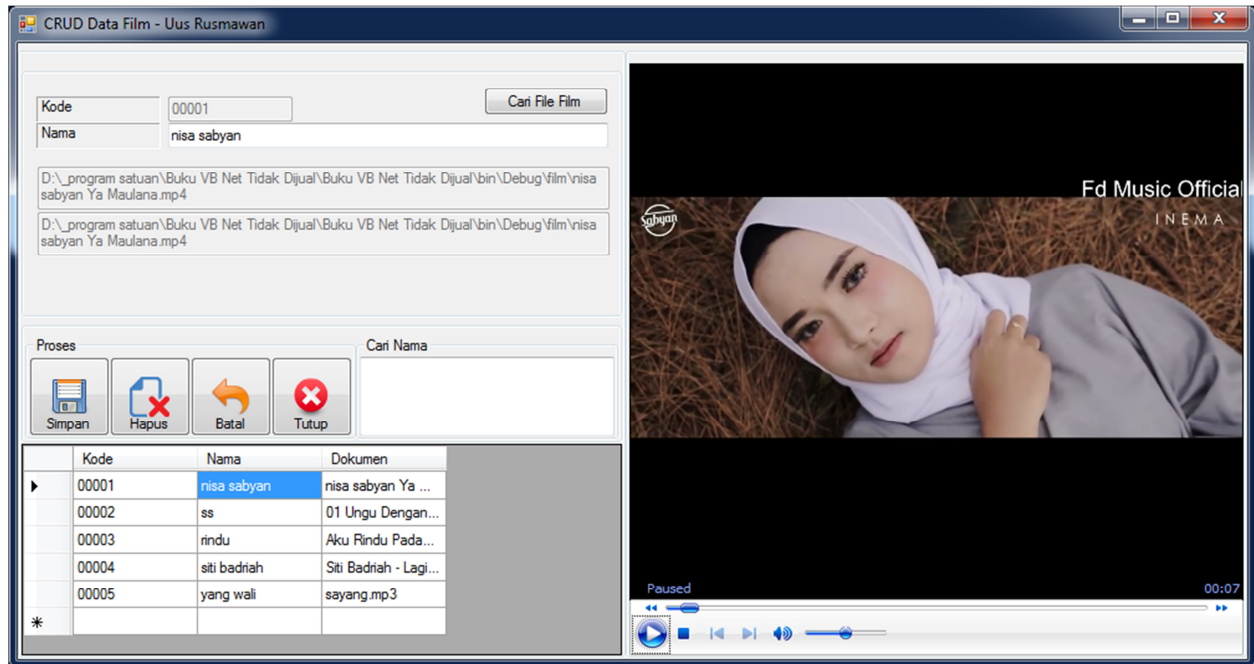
CRUD Data Film - Uus Rusmawan

Kode 00001
Nama nisa sabyan
Cari File Film

D:\_program satuan\Buku VB Net Tidak Dijual\Buku VB Net Tidak Dijual\bin\Debug\film\nisa sabyan Ya Maulana.mp4

D:\_program satuan\Buku VB Net Tidak Dijual\Buku VB Net Tidak Dijual\bin\Debug\film\nisa sabyan Ya Maulana.mp4

Proses
Simpan
Hapus
Batal
Tutup

Cari Nama

| | Kode | Nama | Dokumen |
|---|---|---|---|
| ▸ | 00001 | nisa sabyan | nisa sabyan Ya ... |
| | 00002 | ss | 01 Ungu Dengan... |
| | 00003 | rindu | Aku Rindu Pada... |
| | 00004 | siti badriah | Siti Badriah - Lagi... |
| | 00005 | yang wali | sayang.mp3 |
| * | | | |

Fd Music Official
INEMA
Sabyan

Paused
00:07